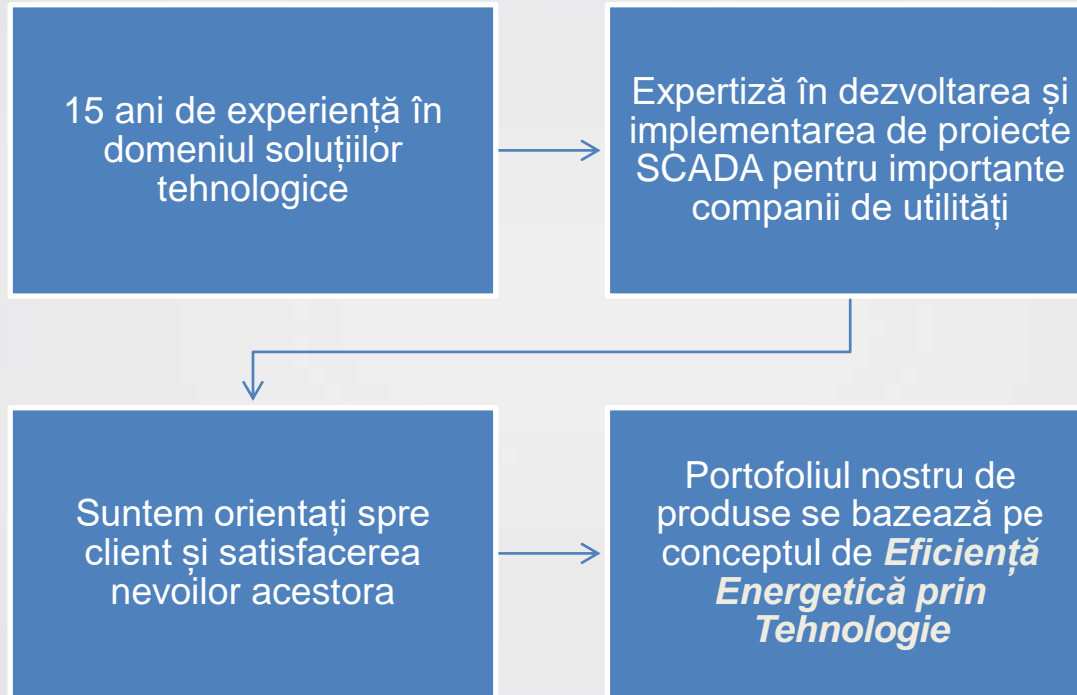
15 ani de experiență în domeniul soluțiilor tehnologice

Expertiză în dezvoltarea și implementarea de proiecte SCADA pentru importante companii de utilități

Suntem orientați spre client și satisfacerea nevoilor acestora

Portofoliul nostru de produse se bazează pe conceptul de Eficiență Energetică prin Tehnologie